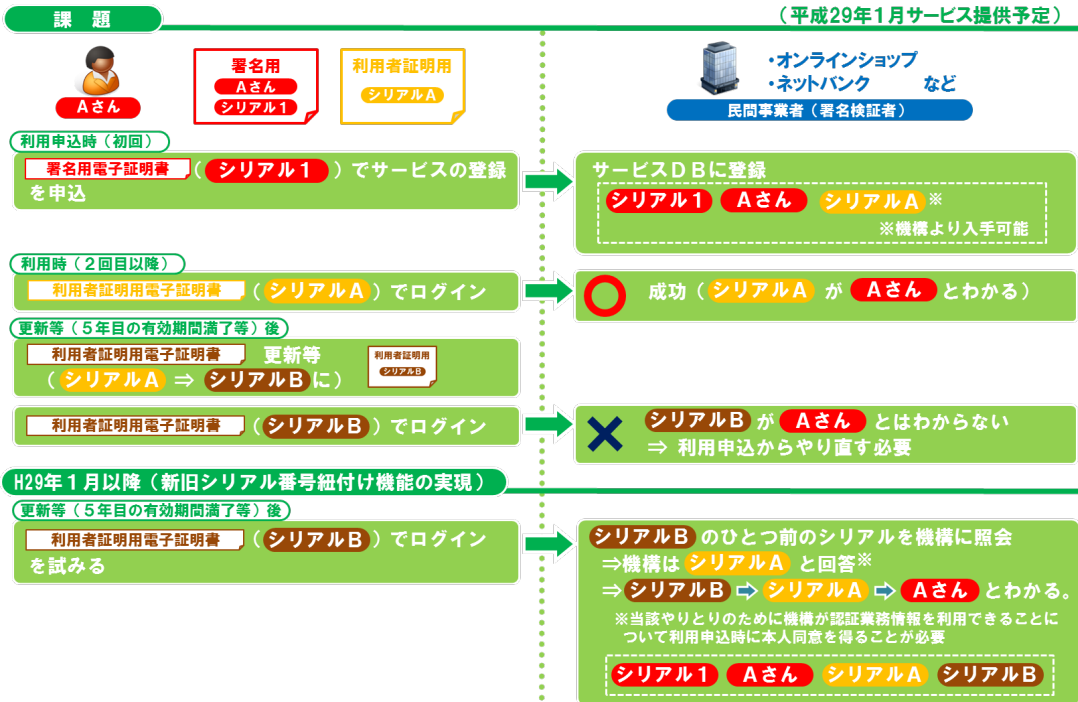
課　題

（平成29年1月サービス提供予定）

Aさん

署名用
Aさん
シリアル１

利用者証明用
シリアルA

・オンラインショップ
・ネットバンク　など

民間事業者（署名検証者）

利用申込時（初回）

署名用電子証明書（シリアル１）でサービスの登録を申込

サービスＤＢに登録
シリアル１　Aさん　シリアルA※
※機構より入手可能

利用時（２回目以降）

利用者証明用電子証明書（シリアルA）でログイン

成功（シリアルA が Aさん とわかる）

更新等（５年目の有効期間満了等）後

利用者証明用電子証明書　更新等
（シリアルA ⇒ シリアルB に）

利用者証明用
シリアルB

利用者証明用電子証明書（シリアルB）でログイン

シリアルB が Aさん とはわからない
⇒ 利用申込からやり直す必要

H29年１月以降（新旧シリアル番号紐付け機能の実現）

更新等（５年目の有効期間満了等）後

利用者証明用電子証明書（シリアルB）でログインを試みる

シリアルB のひとつ前のシリアルを機構に照会
⇒機構は シリアルA と回答※
⇒ シリアルB ⇒ シリアルA ⇒ Aさん とわかる。
※当該やりとりのために機構が認証業務情報を利用できることについて利用申込時に本人同意を得ることが必要

シリアル１　Aさん　シリアルA　シリアルB